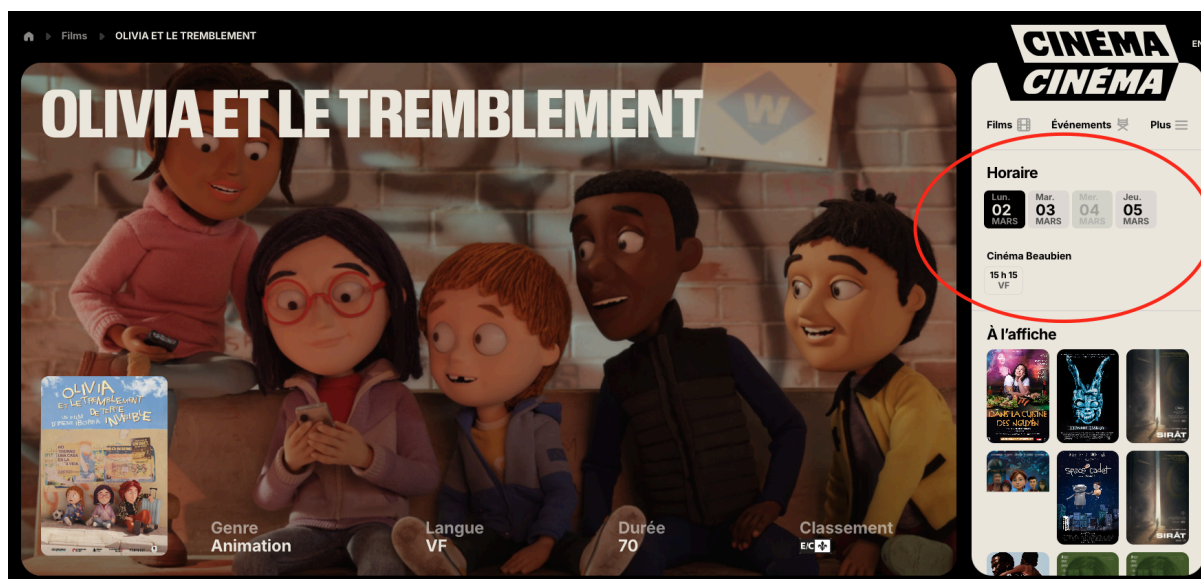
Films OLIVIA ET LE TREMBLEMENT

CINÉMA CINÉMA

EN

OLIVIA ET LE TREMBLEMENT

W

OLIVIA ET LE TREMBLEMENT DE TERRE INVISIBLE
UN FILM D'IRENE IBORRA

Genre
Animation

Langue
VF

Durée
70

Classement
E/C

Films Événements Plus

Horaire

Lun. 02 MARS
Mar. 03 MARS
Mer. 04 MARS
Jeu. 05 MARS

Cinéma Beaubien

15 h 15
VF

À l'affiche

DANS LA CUISINE DES NGUYEN

DONNIE DARKO

SIRÂT

Space Cadet

SIRÂT